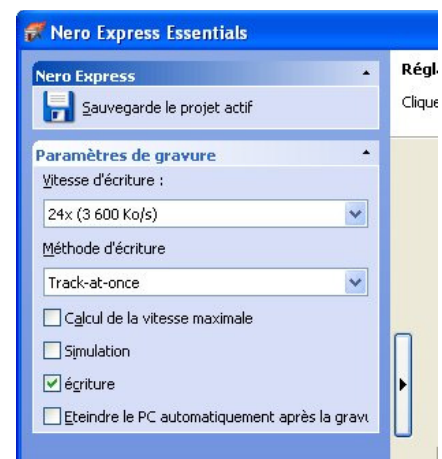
Nero Express Essentials

Nero Express

Sauvegarde le projet actif

Paramètres de gravure

Vitesse d'écriture :

24x (3 600 Ko/s)

Méthode d'écriture

Track-at-once

Calcul de la vitesse maximale

Simulation

écriture

Eteindre le PC automatiquement après la gravu

Régl

Clique